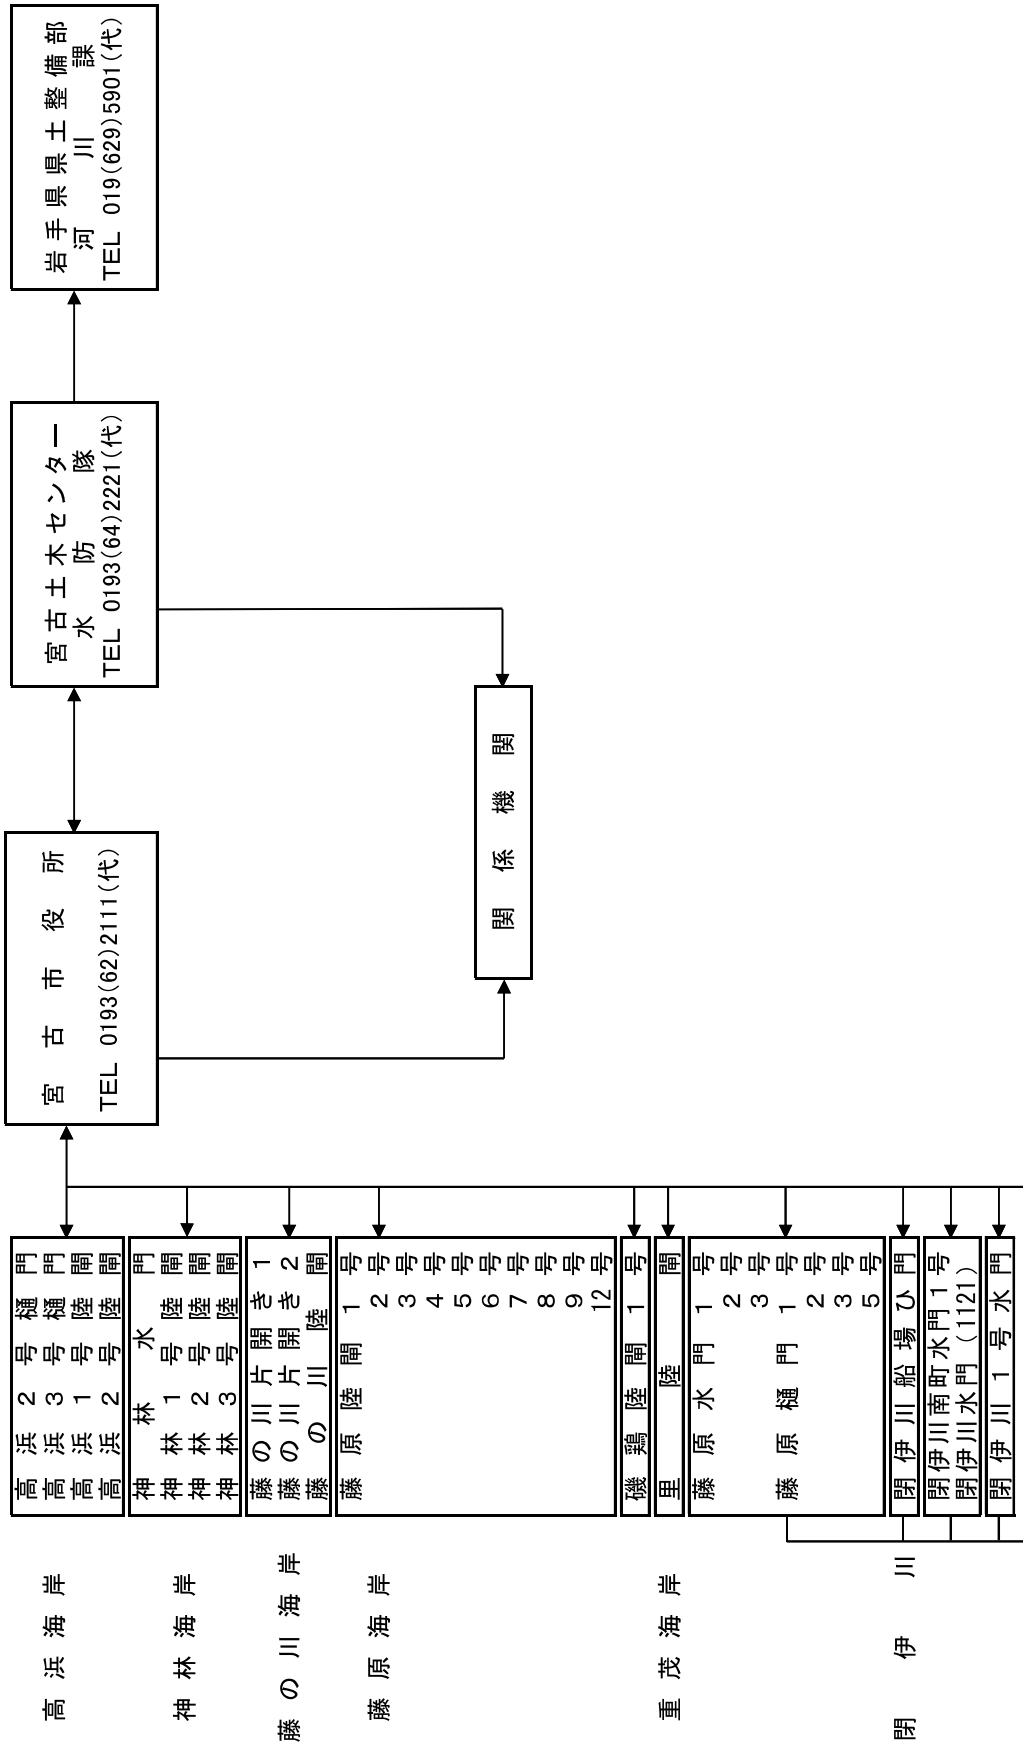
岩手県県土整備部
河川課
TEL 019(629)5901(代)

宮古土木センター
水防隊
TEL 0193(64)2221(代)

宮古市役所
TEL 0193(62)2111(代)

関係機関

高浜海岸
高浜2号樋門
高浜3号樋門
高浜1号陸閘
高浜2号陸閘

神林海岸
神林水門
神林1号陸閘
神林2号陸閘
神林3号陸閘

藤の川海岸
藤の川片開き1
藤の川片開き2
藤の川陸閘

藤原海岸
藤原陸閘1号
2号
3号
4号
5号
6号
7号
8号
9号
12号

重茂海岸
磯鶏陸閘1号
里陸閘

閉伊川
藤原水門1号
2号
3号
藤原樋門1号
2号
3号
5号
閉伊川船場ひ門
閉伊川南町水門1号
閉伊川水門（1121）
閉伊川1号水門